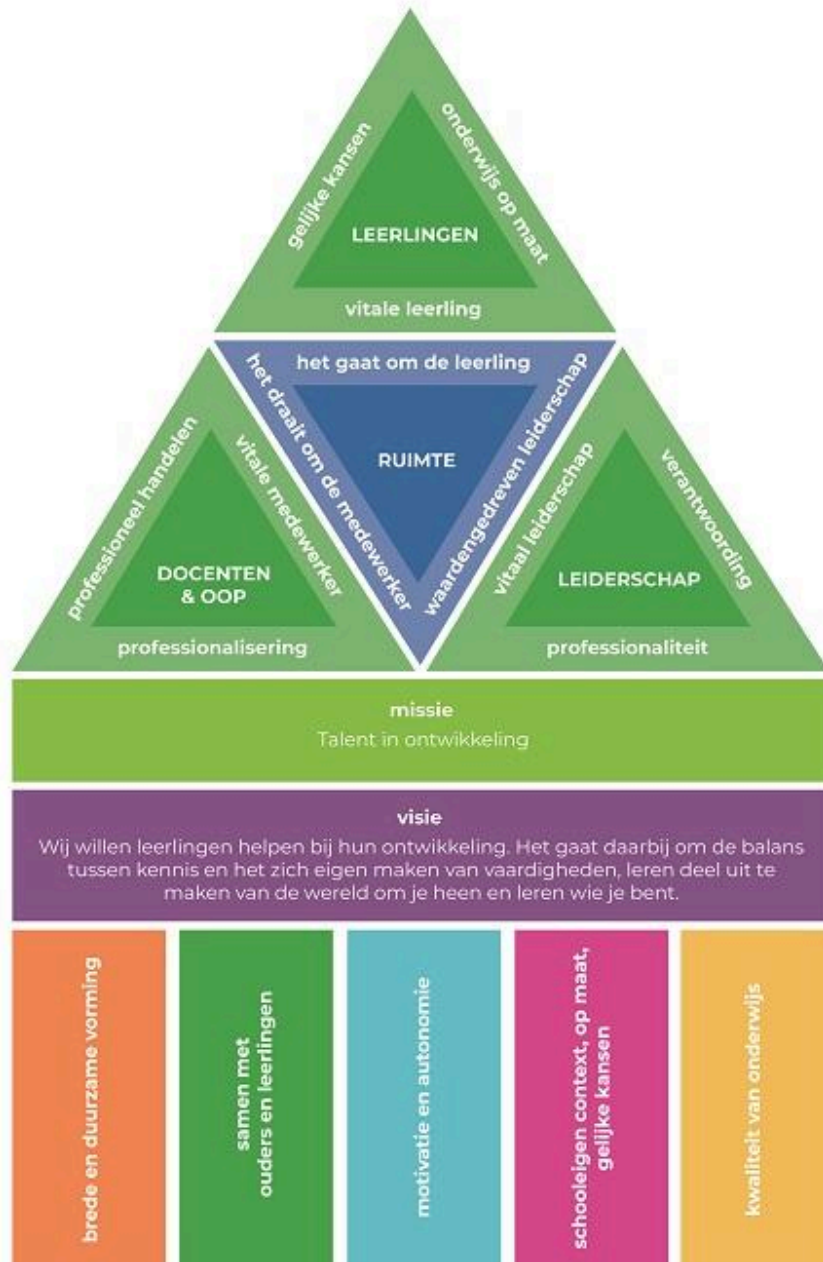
gelijke kansen
onderwijs op maat
LEERLINGEN
vitale leerling

het gaat om de leerling
het draait om de medewerker
RUIMTE
waardengedreven leiderschap

professioneel handelen
vitale medewerker
DOCENTEN & OOP
professionalisering

vitaal leiderschap
verantwoording
LEIDERSCHAP
professionaliteit

missie
Talent in ontwikkeling

visie
Wij willen leerlingen helpen bij hun ontwikkeling. Het gaat daarbij om de balans tussen kennis en het zich eigen maken van vaardigheden, leren deel uit te maken van de wereld om je heen en leren wie je bent.

brede en duurzame vorming

samen met ouders en leerlingen

motivatie en autonomie

schooleigen context, op maat, gelijke kansen

kwaliteit van onderwijs